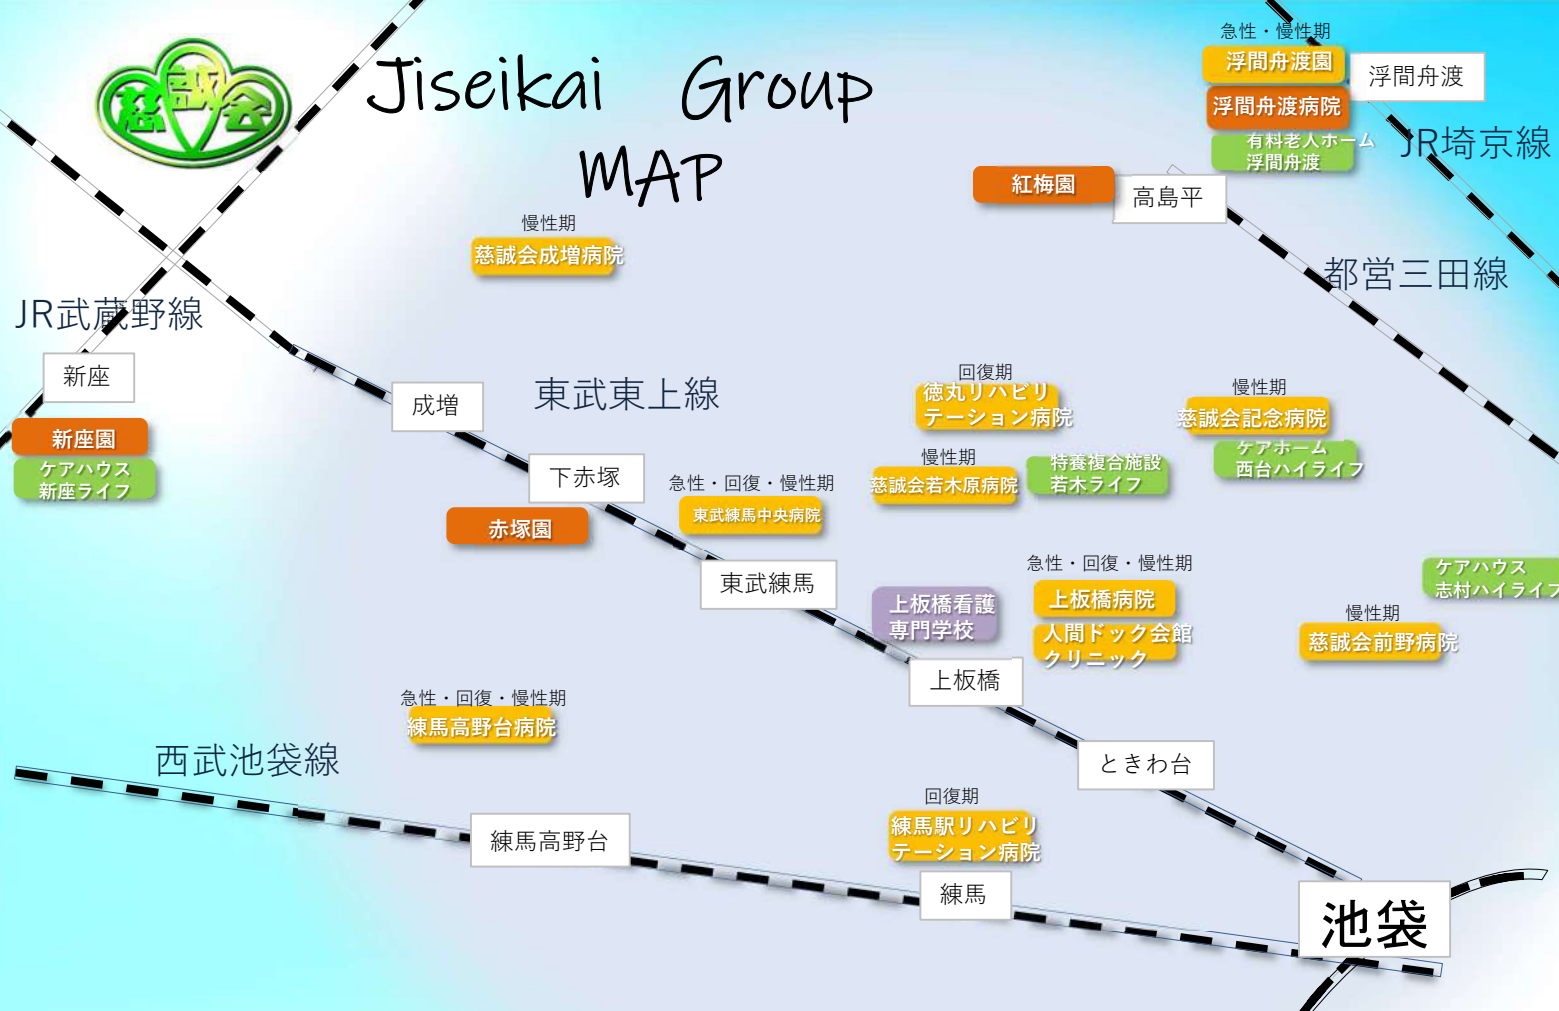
慈誠会

Jiseikai Group MAP

急性・慢性期
浮間舟渡園
浮間舟渡
浮間舟渡病院
有料老人ホーム
浮間舟渡
JR埼京線

紅梅園
高島平
都営三田線

慢性期
慈誠会成増病院

JR武蔵野線
新座
新座園
ケアハウス
新座ライフ

成増
東武東上線

回復期
徳丸リハビリテーション病院

慢性期
慈誠会記念病院
ケアホーム
西台ハイライフ

慢性期
慈誠会若木原病院
特養複合施設
若木ライフ

下赤塚
赤塚園

急性・回復・慢性期
東武練馬中央病院

東武練馬

急性・回復・慢性期
上板橋看護
専門学校
上板橋病院
人間ドック会館
クリニック
上板橋

ケアハウス
志村ハイライフ

慢性期
慈誠会前野病院

急性・回復・慢性期
練馬高野台病院

西武池袋線
練馬高野台

ときわ台

回復期
練馬駅リハビリテーション病院
練馬

池袋